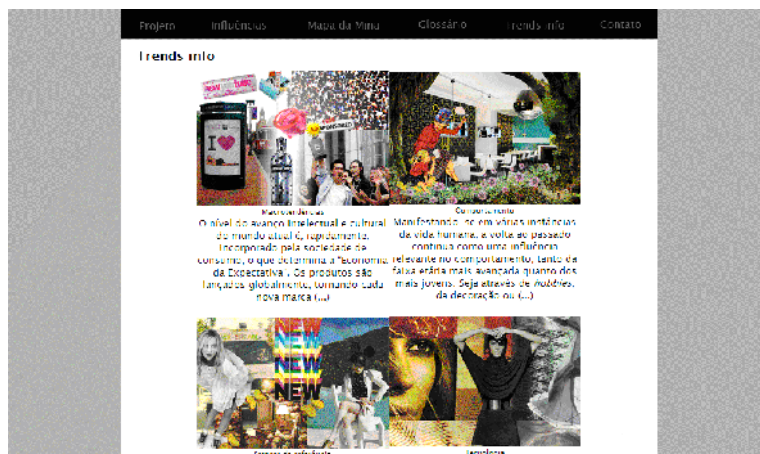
Projeto Influências Mapa da Vinia Glossário Trends Info Contato

Trends Info

Macrotendências

O nível de avanço intelectual e cultural do mundo atual é, rapidamente, incorporado pela sociedade de consumo, o que determina a "Economia da Expectativa". Os produtos são lançados globalmente, tornando cada nova marca (...)

Comportamento

Manifestando-se em várias instâncias da vida humana, a volta ao passado continua como uma influência relevante no comportamento, tanto da faixa etária mais avançada quanto dos mais jovens. Seja através de *hobbies*, da decoração ou (...)

NEW
NEW
NEW
NEW

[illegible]

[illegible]